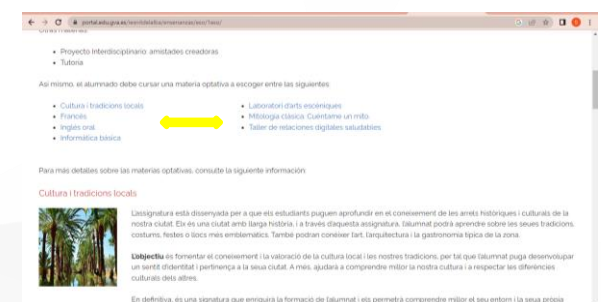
portal.edu.gva.es/ieseldelafoc/ensenanzas/eso/1eso/

Otras materias:

- Proyecto interdisciplinario: amistades creadoras
- Tutoría

Así mismo, el alumnado debe cursar una materia optativa a escoger entre las siguientes:

- Cultura i tradicions locals
- Francés
- Inglés oral
- Informática básica

- Laboratori d'arts escèniques
- Mitología clásica: Cuéntame un mito
- Taller de relaciones digitales saludables

Para más detalles sobre las materias optativas, consulte la siguiente información:

Cultura i tradicions locals

L'assignatura està dissenyada per a que els estudiants puguen aprofundir en el coneixement de les arrels històriques i culturals de la nostra ciutat. Elx és una ciutat amb llarga història, i a través d'aquesta assignatura, l'alumnat podrà aprendre sobre les seues tradicions, costums, festes o llocs més emblemàtics. També podran conéixer l'art, l'arquitectura i la gastronomia típica de la zona.

L'objectiu és fomentar el coneixement i la valoració de la cultura local i les nostres tradicions, per tal que l'alumnat puga desenvolupar un sentit d'identitat i pertinença a la seua ciutat. A més, ajudarà a comprendre millor la nostra cultura i a respectar les diferències culturals dels altres.

En definitiva, és una signatura que enriquirà la formació de l'alumnat i els permetrà comprendre millor el seu entorn i la seua pròpia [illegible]